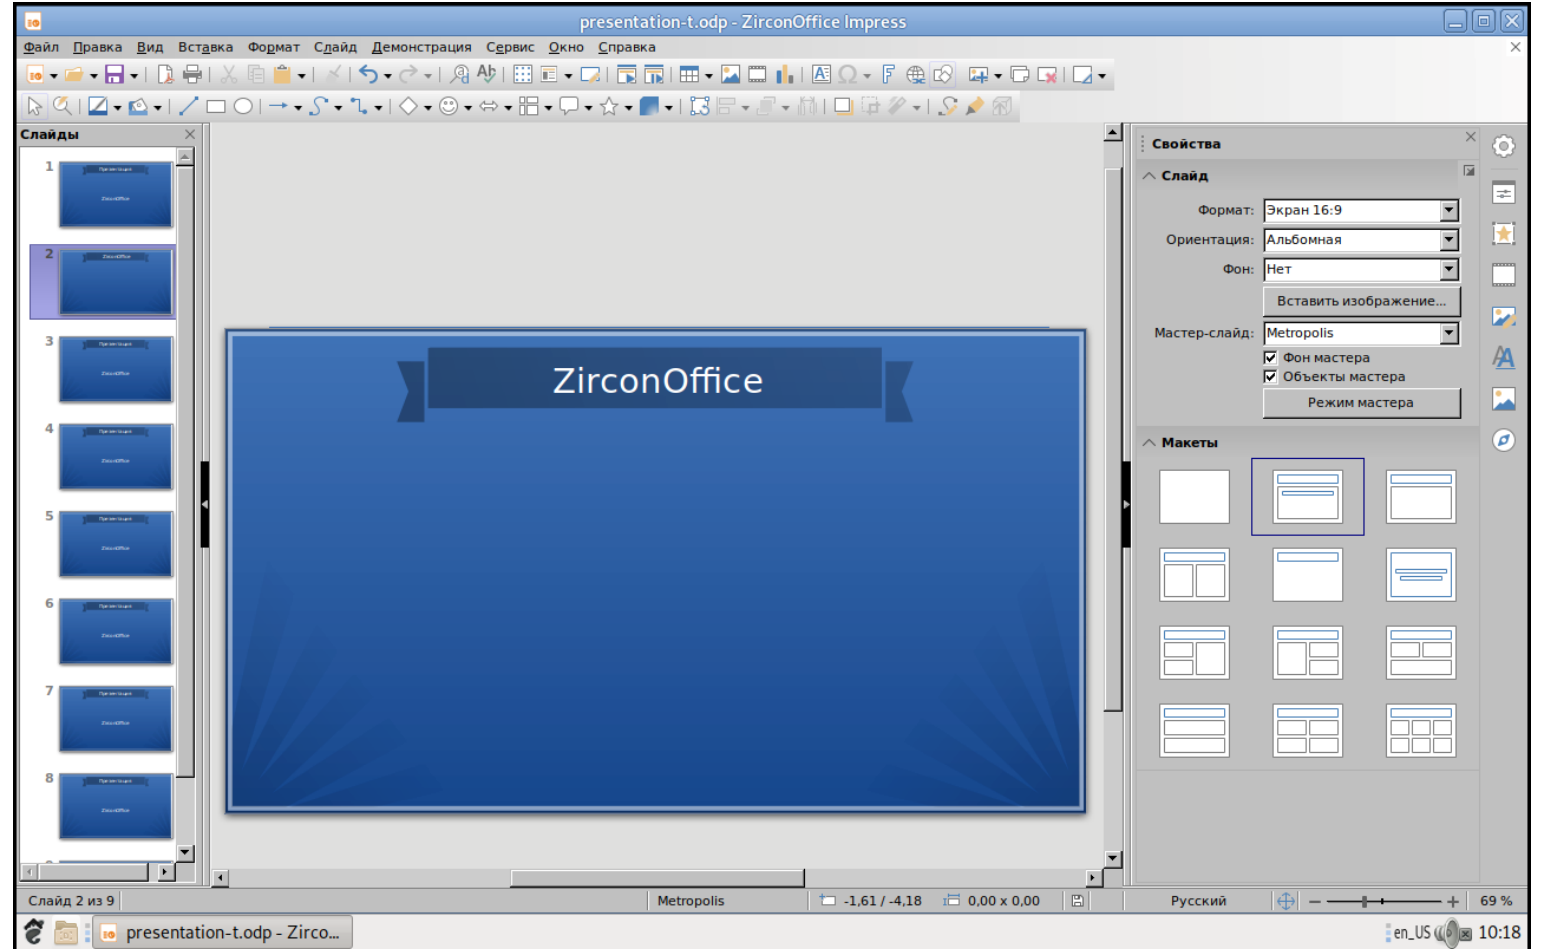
presentation-t.odp - ZirconOffice Impress

Файл Правка Вид Вставка Формат Слайд Демонстрация Сервис Окно Справка

Слайды

1
2
3
4
5
6
7
8

ZirconOffice

Свойства

Слайд

Формат: Экран 16:9
Ориентация: Альбомная
Фон: Нет
Вставить изображение...
Мастер-слайд: Metropolis
Фон мастера
Объекты мастера
Режим мастера

Макеты

Слайд 2 из 9 | Metropolis | -1,61 / -4,18 | 0,00 x 0,00 | Русский | 69 %

presentation-t.odp - Zirco...
en_US 10:18